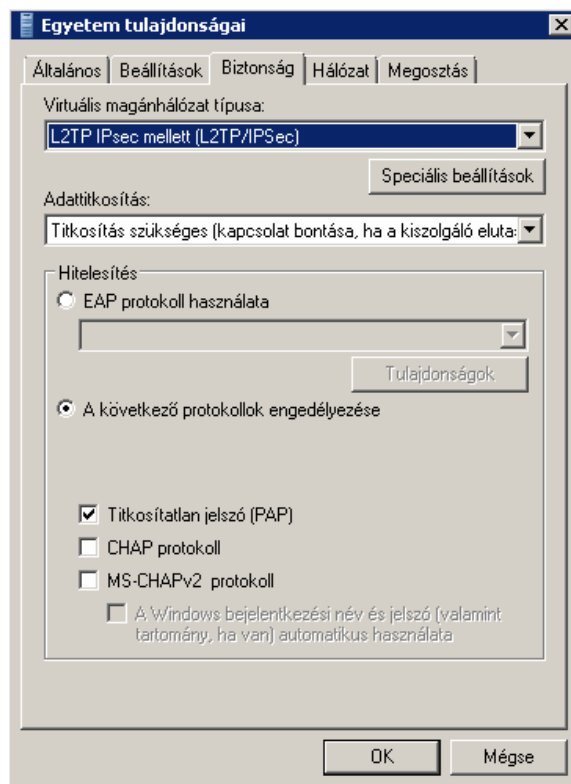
Egyetem tulajdonságai

Általános | Beállítások | Biztonság | Hálózat | Megosztás

Virtuális magánhálózat típusa:

L2TP IPsec mellett (L2TP/IPSec)

Speciális beállítások

Adattitkosítás:

Titkosítás szükséges (kapcsolat bontása, ha a kiszolgáló eluta:

Hitelesítés

EAP protokoll használata

Tulajdonságok

A következő protokollok engedélyezése

Titkosítatlan jelszó (PAP)

CHAP protokoll

MS-CHAPv2 protokoll

A Windows bejelentkezési név és jelszó (valamint tartomány, ha van) automatikus használata

OK

Mégse